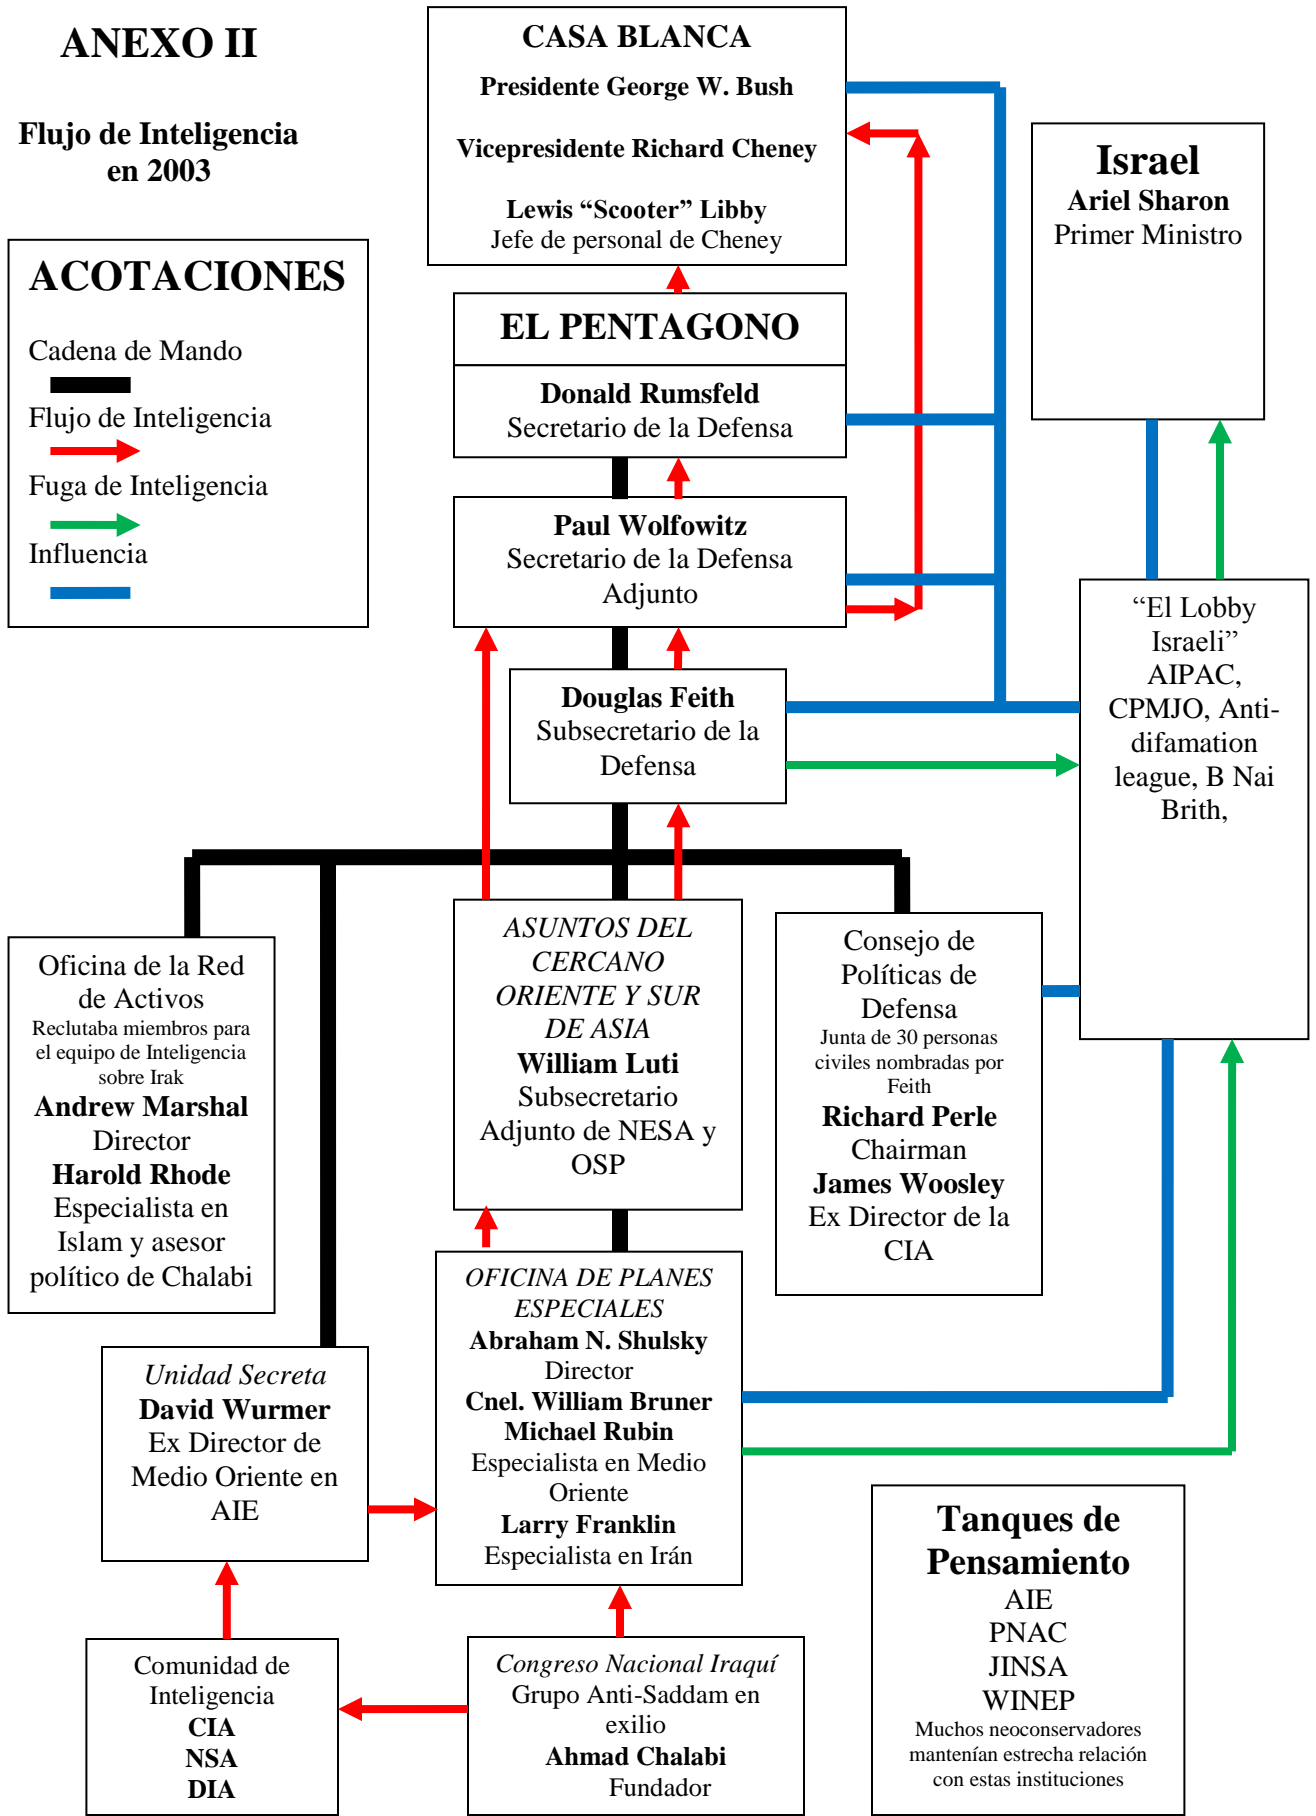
ANEXO II

Flujo de Inteligencia en 2003

ACOTACIONES

Cadena de Mando

Flujo de Inteligencia

Fuga de Inteligencia

Influencia

CASA BLANCA
Presidente George W. Bush
Vicepresidente Richard Cheney
Lewis “Scooter” Libby
Jefe de personal de Cheney

Israel
Ariel Sharon
Primer Ministro

EL PENTAGONO

Donald Rumsfeld
Secretario de la Defensa

Paul Wolfowitz
Secretario de la Defensa Adjunto

Douglas Feith
Subsecretario de la Defensa

“El Lobby Israeli”
AIPAC, CPMJO, Anti-difamation league, B Nai Brith,

Oficina de la Red de Activos
Reclutaba miembros para el equipo de Inteligencia sobre Irak
Andrew Marshal
Director
Harold Rhode
Especialista en Islam y asesor político de Chalabi

ASUNTOS DEL CERCANO ORIENTE Y SUR DE ASIA
William Luti
Subsecretario Adjunto de NESA y OSP

Consejo de Políticas de Defensa
Junta de 30 personas civiles nombradas por Feith
Richard Perle
Chairman
James Woosley
Ex Director de la CIA

Unidad Secreta
David Wurmer
Ex Director de Medio Oriente en AIE

OFICINA DE PLANES ESPECIALES
Abraham N. Shulsky
Director
Cnel. William Bruner
Michael Rubin
Especialista en Medio Oriente
Larry Franklin
Especialista en Irán

Tanques de Pensamiento
AIE
PNAC
JINSA
WINEP
Muchos neoconservadores mantenían estrecha relación con estas instituciones

Comunidad de Inteligencia
CIA
NSA
DIA

Congreso Nacional Iraquí
Grupo Anti-Saddam en exilio
Ahmad Chalabi
Fundador